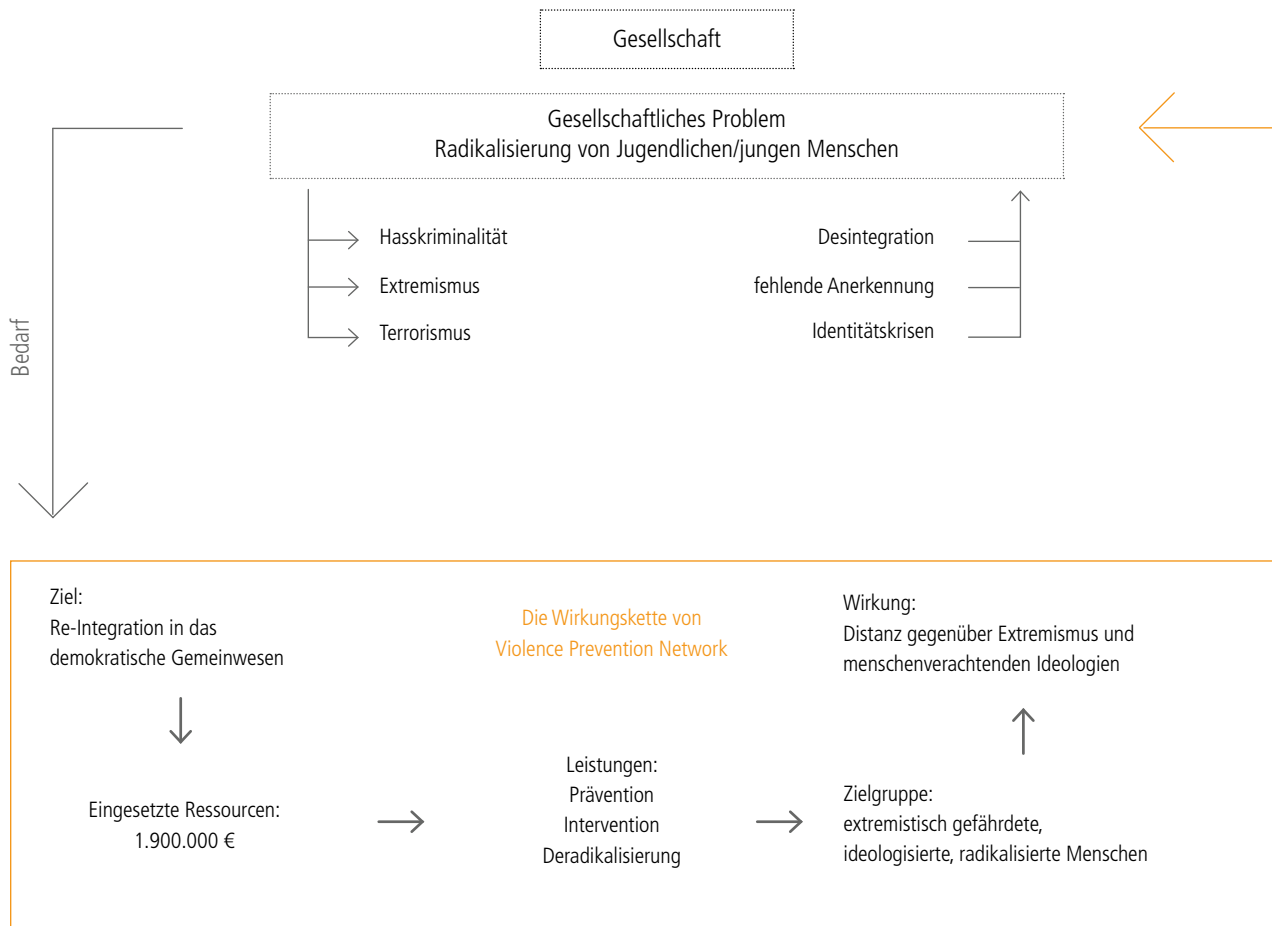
Gesellschaft

Gesellschaftliches Problem
Radikalisierung von Jugendlichen/jungen Menschen

Hasskriminalität

Extremismus

Terrorismus

Desintegration

fehlende Anerkennung

Identitätskrisen

Bedarf

Ziel:
Re-Integration in das demokratische Gemeinwesen

Die Wirkungskette von Violence Prevention Network

Wirkung:
Distanz gegenüber Extremismus und menschenverachtenden Ideologien

Eingesetzte Ressourcen:
1.900.000 €

Leistungen:
Prävention
Intervention
Deradikalisierung

Zielgruppe:
extremistisch gefährdete, ideologisierte, radikalisierte Menschen